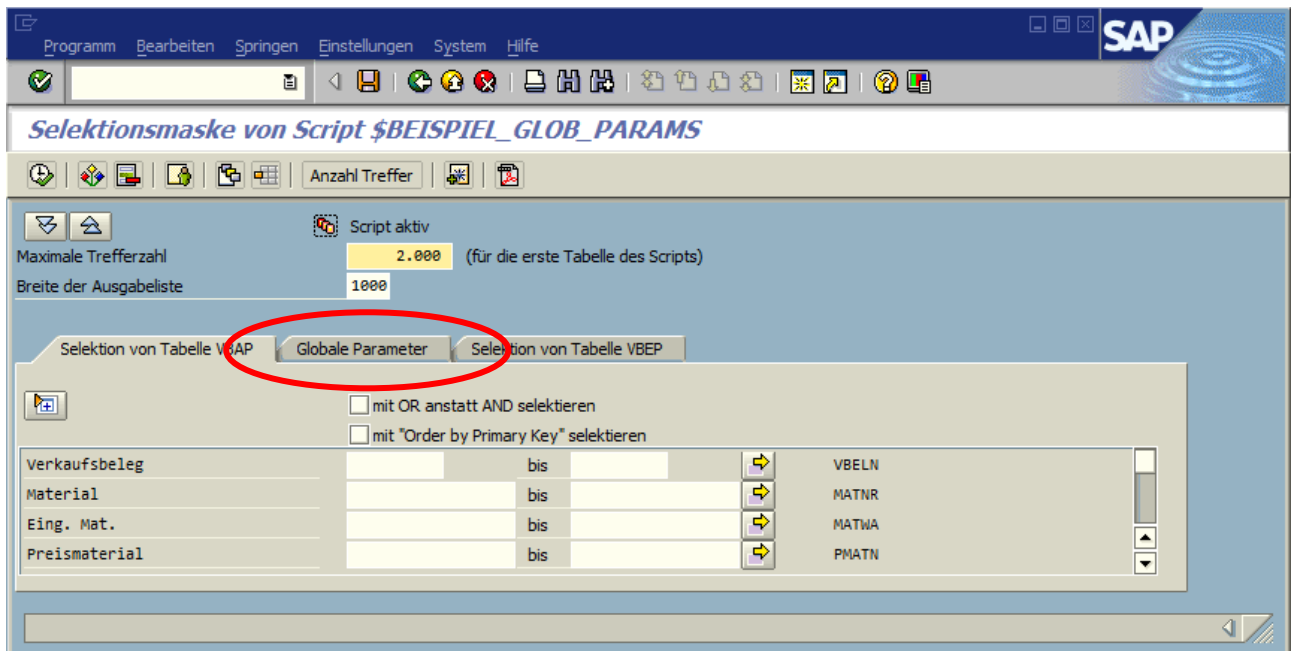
Programm Bearbeiten Springen Einstellungen System Hilfe

SAP

Selektionsmaske von Script $BEISPIEL_GLOB_PARAMS

Anzahl Treffer

Script aktiv

Maximale Trefferzahl 2.000 (für die erste Tabelle des Scripts)

Breite der Ausgabeliste 1000

Selektion von Tabelle VBAP | Globale Parameter | Selektion von Tabelle VBEP

mit OR anstatt AND selektieren

mit "Order by Primary Key" selektieren

| | | | | |
|---|---|---|---|---|
| Verkaufsbeleg | | bis | | VBELN |
| Material | | bis | | MATNR |
| Eing. Mat. | | bis | | MATWA |
| Preismaterial | | bis | | PMATN |